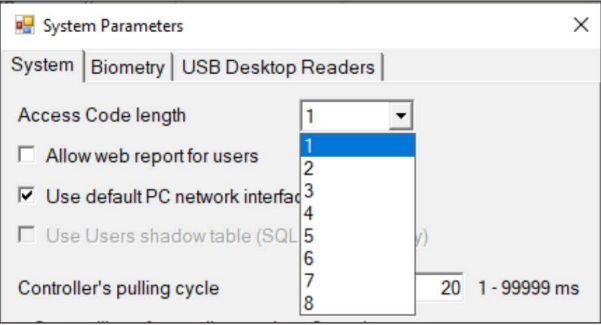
System Parameters

System | Biometry | USB Desktop Readers

Access Code length 1

1
2
3
4
5
6
7
8

Allow web report for users

Use default PC network interfa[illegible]

Use Users shadow table (SQL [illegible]y)

Controller's pulling cycle 20 1 - 99999 ms